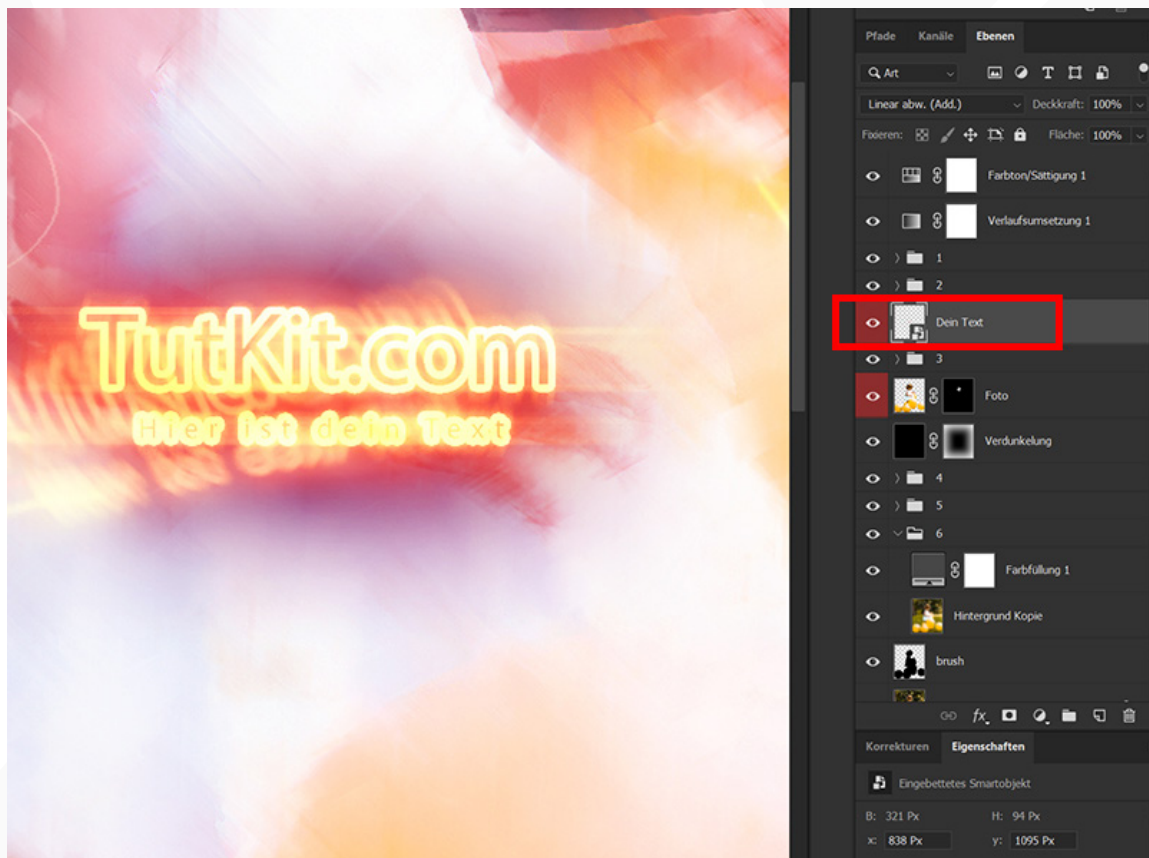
TutKit.com
Hier ist dein Text

Pfade Kanäle Ebenen

Art

Linear abw. (Add.) Deckkraft: 100%

Fixieren: Fläche: 100%

Farbton/Sättigung 1
Verlaufsumsetzung 1
1
2
Dein Text
3
Foto
Verdunkelung
4
5
6
Farbfüllung 1
Hintergrund Kopie
brush

Korrekturen Eigenschaften

Eingebettetes Smartobjekt

B: 321 Px H: 94 Px
X: 838 Px Y: 1095 Px